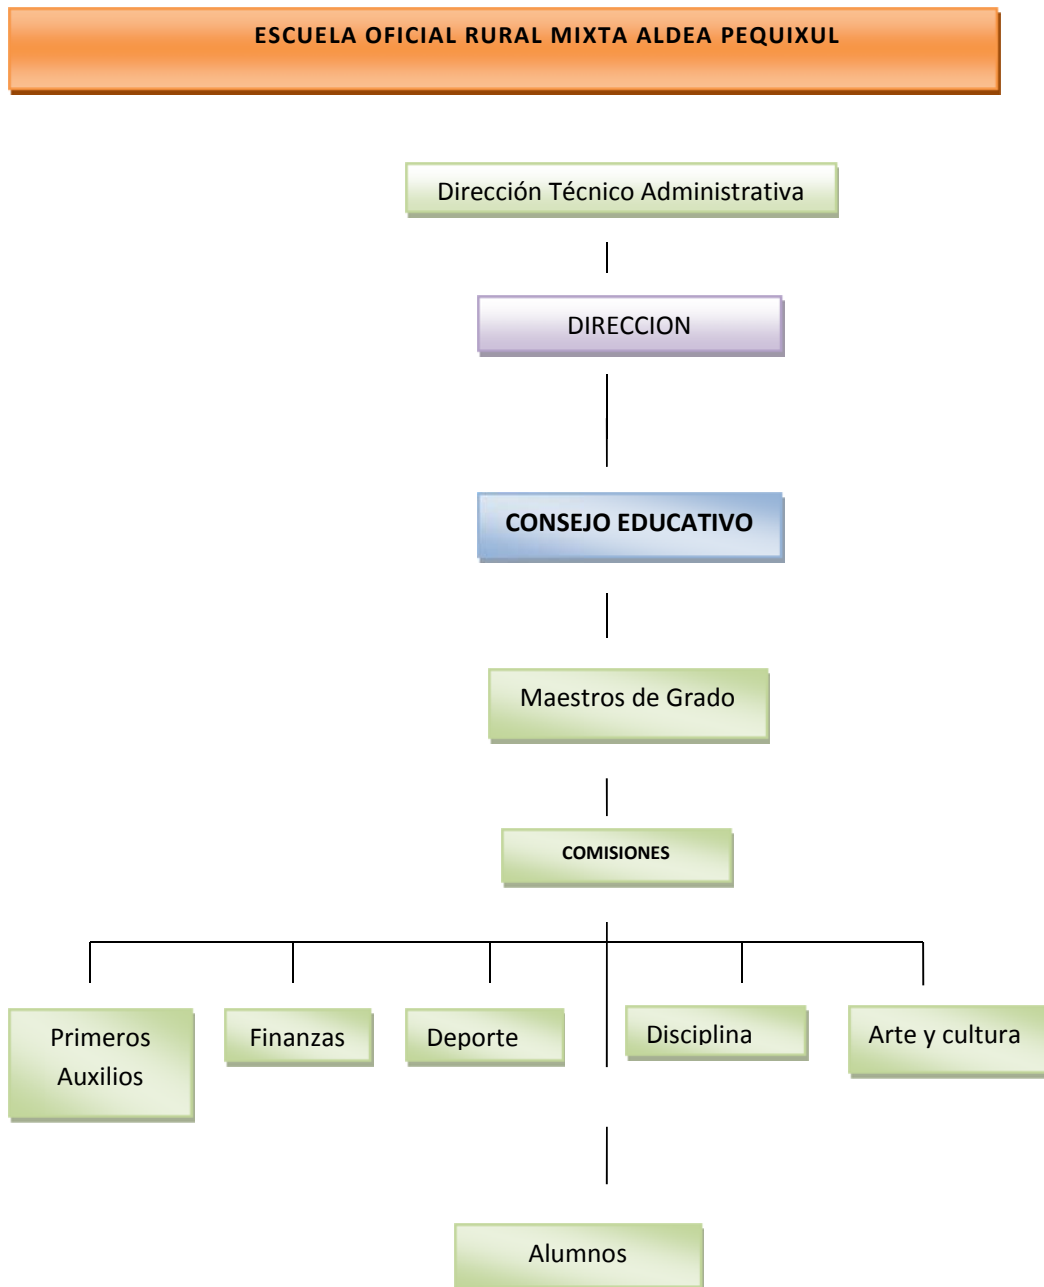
ESCUELA OFICIAL RURAL MIXTA ALDEA PEQUIXUL

Dirección Técnico Administrativa

DIRECCION

CONSEJO EDUCATIVO

Maestros de Grado

COMISIONES

Primeros Auxilios

Finanzas

Deporte

Disciplina

Arte y cultura

Alumnos